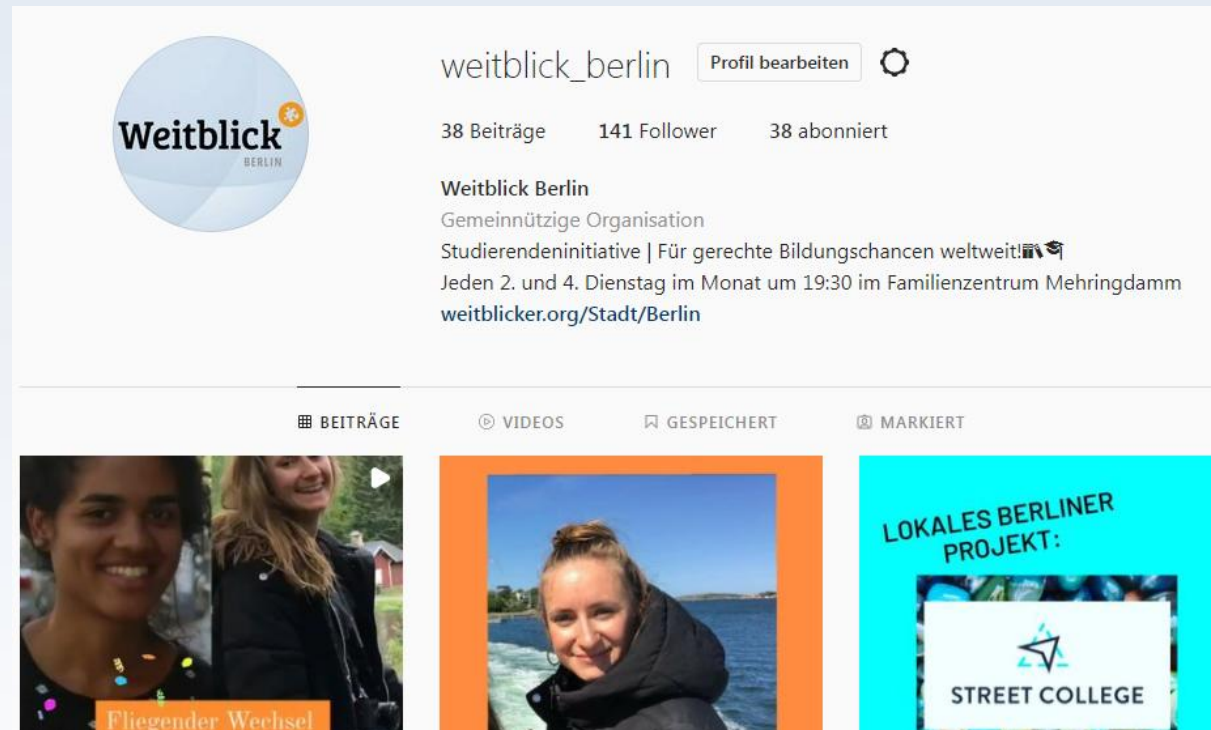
Weitblick BERLIN

weitblick_berlin Profil bearbeiten

38 Beiträge 141 Follower 38 abonniert

Weitblick Berlin
Gemeinnützige Organisation
Studierendeninitiative | Für gerechte Bildungschancen weltweit!📚🎓
Jeden 2. und 4. Dienstag im Monat um 19:30 im Familienzentrum Mehringdamm
weitblicker.org/Stadt/Berlin

BEITRÄGE VIDEOS GESPEICHERT MARKIERT

Fliegender Wechsel

LOKALES BERLINER PROJEKT:

STREET COLLEGE